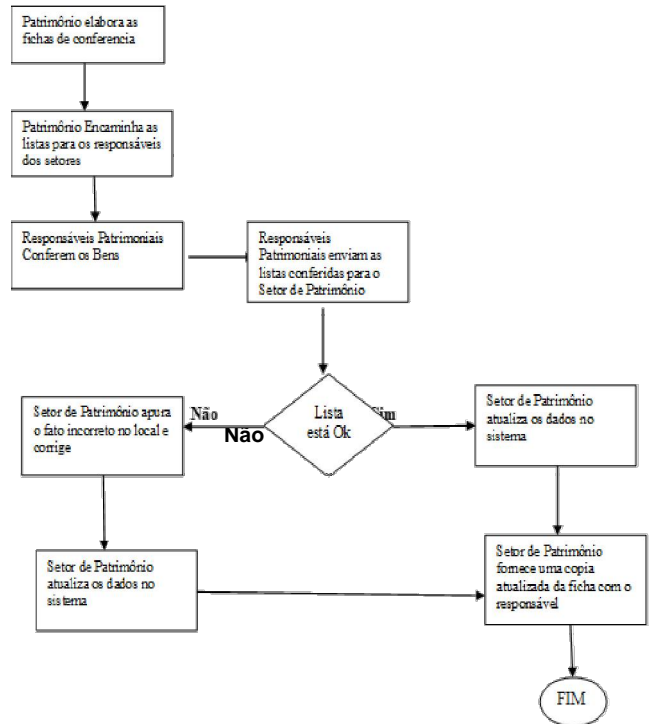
Patrimônio elabora as fichas de conferencia

Patrimônio Encaminha as listas para os responsáveis dos setores

Responsáveis Patrimoniais Conferem os Bens

Responsáveis Patrimoniais enviam as listas conferidas para o Setor de Patrimônio

Lista está Ok

Não

Não

Sim

Setor de Patrimônio apura o fato incorreto no local e corrige

Setor de Patrimônio atualiza os dados no sistema

Setor de Patrimônio atualiza os dados no sistema

Setor de Patrimônio fornece uma copia atualizada da ficha com o responsável

FIM